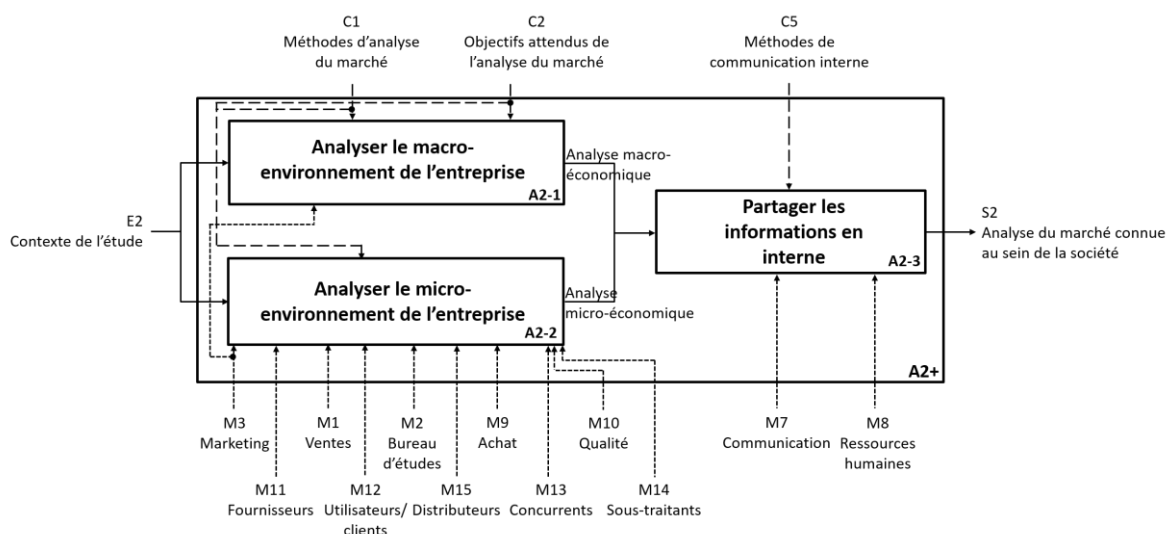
C1
Méthodes d'analyse du marché

C2
Objectifs attendus de l'analyse du marché

C5
Méthodes de communication interne

Analyser le macro-environnement de l'entreprise
A2-1

Analyse macro-économique

E2
Contexte de l'étude

Partager les informations en interne
A2-3

S2
Analyse du marché connue au sein de la société

Analyser le micro-environnement de l'entreprise
A2-2

Analyse micro-économique

A2+

M3
Marketing

M1
Ventes

M2
Bureau d'études

M9
Achat

M10
Qualité

M7
Communication

M8
Ressources humaines

M11
Fournisseurs

M12
Utilisateurs/ clients

M15
Distributeurs

M13
Concurrents

M14
Sous-traitants